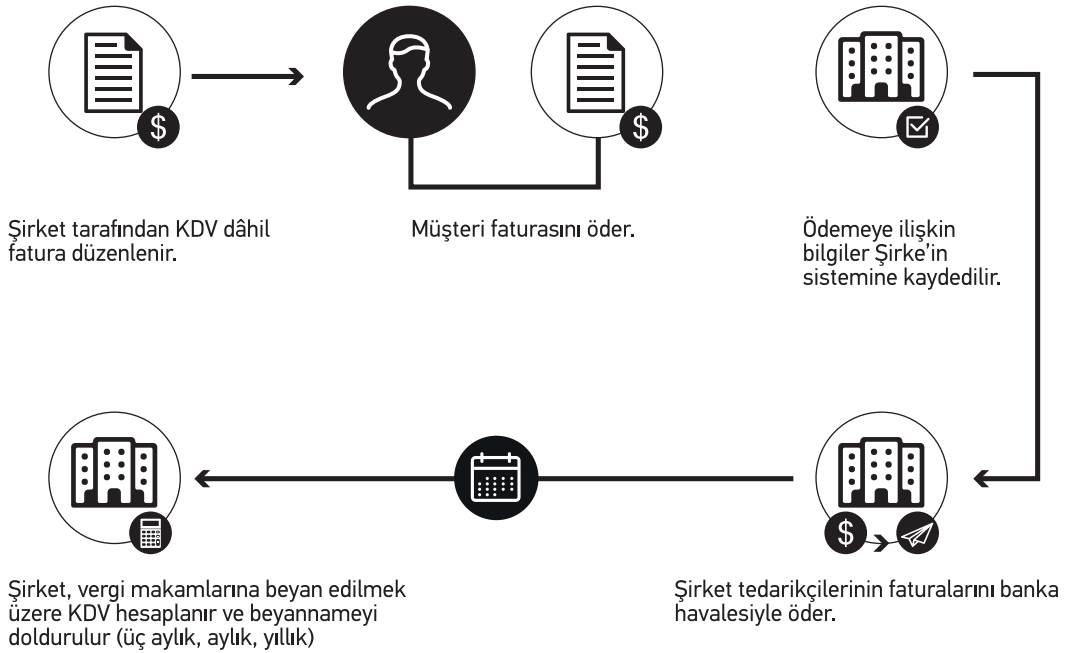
$

$

Şirket tarafından KDV dâhil fatura düzenlenir.

Müşteri faturasını öder.

Ödemeye ilişkin bilgiler Şirke'in sistemine kaydedilir.

$

Şirket, vergi makamlarına beyan edilmek üzere KDV hesaplanır ve beyannameyi doldurulur (üç aylık, aylık, yıllık)

Şirket tedarikçilerinin faturalarını banka havalesiyle öder.